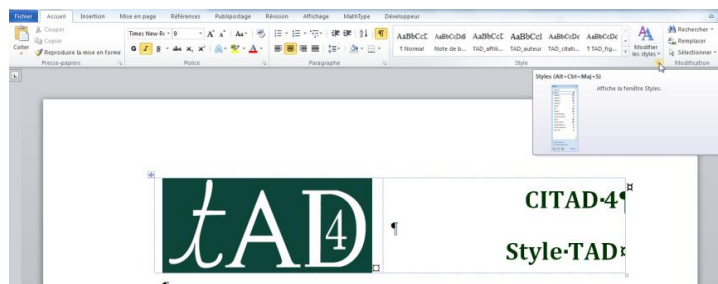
Fichier Accueil Insertion Mise en page Références Publipostage Révision Affichage MathType Développeur

Coller
Couper
Copier
Reproduire la mise en forme
Presse-papiers

Times New Ro 9
A A Aa
G I S abe x, x²
Police

Paragraphe

AaBbCcC AaBbCcDd AaBbCcI AaBbCcI AaBbCcDc AaBbCcDc
¶ Normal Note de b... TAD_affili... TAD_auteur TAD_citati... ¶ TAD_fig...
Style

Modifier les styles

Rechercher
Remplacer
Sélectionner
Modification

Styles (Alt+Ctrl+Maj+S)
Affiche la fenêtre Styles.

tAD 4

¶

CITAD·4¶
Style·TAD¤